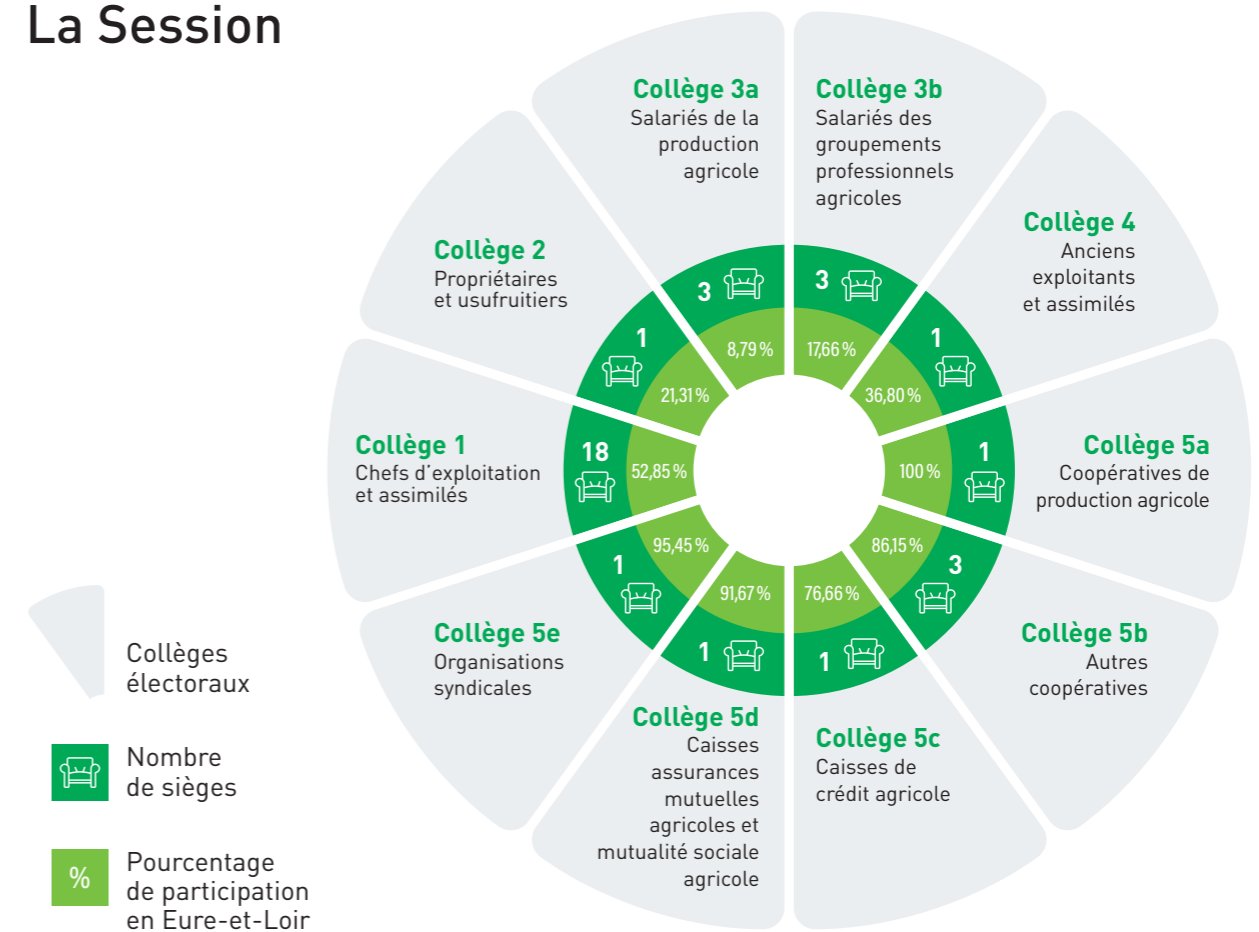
La Session

Collège 3a
Salariés de la production agricole
3
8,79 %

Collège 3b
Salariés des groupements professionnels agricoles
3
17,66 %

Collège 4
Anciens exploitants et assimilés
1
36,80 %

Collège 5a
Coopératives de production agricole
1
100 %

Collège 5b
Autres coopératives
3
86,15 %

Collège 5c
Caisses de crédit agricole
1
76,66 %

Collège 5d
Caisses assurances mutuelles agricoles et mutualité sociale agricole
1
91,67 %

Collège 5e
Organisations syndicales
1
95,45 %

Collège 1
Chefs d'exploitation et assimilés
18
52,85 %

Collège 2
Propriétaires et usufruitiers
1
21,31 %

Collèges électoraux

Nombre de sièges

%
Pourcentage de participation en Eure-et-Loir